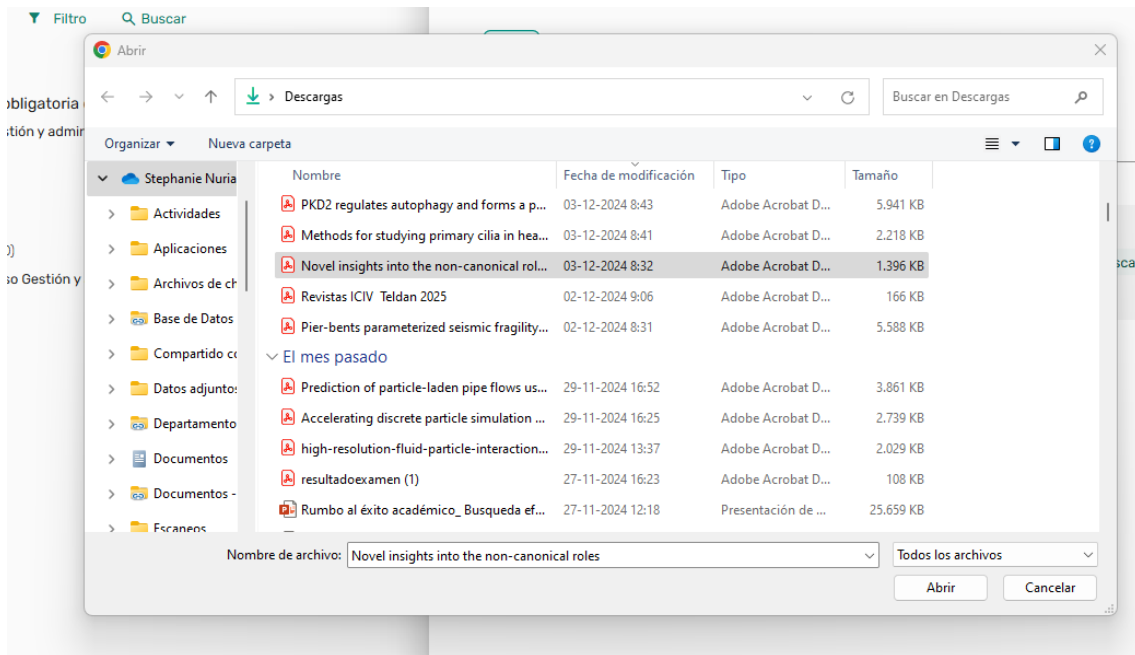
Filtro Buscar

Abrir

bligatoria
stión y admir

))
so Gestión y

sca

Descargas

Buscar en Descargas

Organizar ▾ Nueva carpeta

Stephanie Nuria
Actividades
Aplicaciones
Archivos de ch
Base de Datos
Compartido co
Datos adjuntos
Departamento
Documentos
Documentos -
Escaneos

| Nombre | Fecha de modificación | Tipo | Tamaño |
|---|---|---|---|
| PKD2 regulates autophagy and forms a p... | 03-12-2024 8:43 | Adobe Acrobat D... | 5.941 KB |
| Methods for studying primary cilia in hea... | 03-12-2024 8:41 | Adobe Acrobat D... | 2.218 KB |
| Novel insights into the non-canonical rol... | 03-12-2024 8:32 | Adobe Acrobat D... | 1.396 KB |
| Revistas ICIV Teldan 2025 | 02-12-2024 9:06 | Adobe Acrobat D... | 166 KB |
| Pier-bents parameterized seismic fragility... | 02-12-2024 8:31 | Adobe Acrobat D... | 5.588 KB |
| El mes pasado | | | |
| Prediction of particle-laden pipe flows us... | 29-11-2024 16:52 | Adobe Acrobat D... | 3.861 KB |
| Accelerating discrete particle simulation ... | 29-11-2024 16:25 | Adobe Acrobat D... | 2.739 KB |
| high-resolution-fluid-particle-interaction... | 29-11-2024 13:37 | Adobe Acrobat D... | 2.029 KB |
| resultadoexamen (1) | 27-11-2024 16:23 | Adobe Acrobat D... | 108 KB |
| Rumbo al éxito académico_ Busqueda ef... | 27-11-2024 12:18 | Presentación de ... | 25.659 KB |

Nombre de archivo: Novel insights into the non-canonical roles

Todos los archivos

Abrir Cancelar